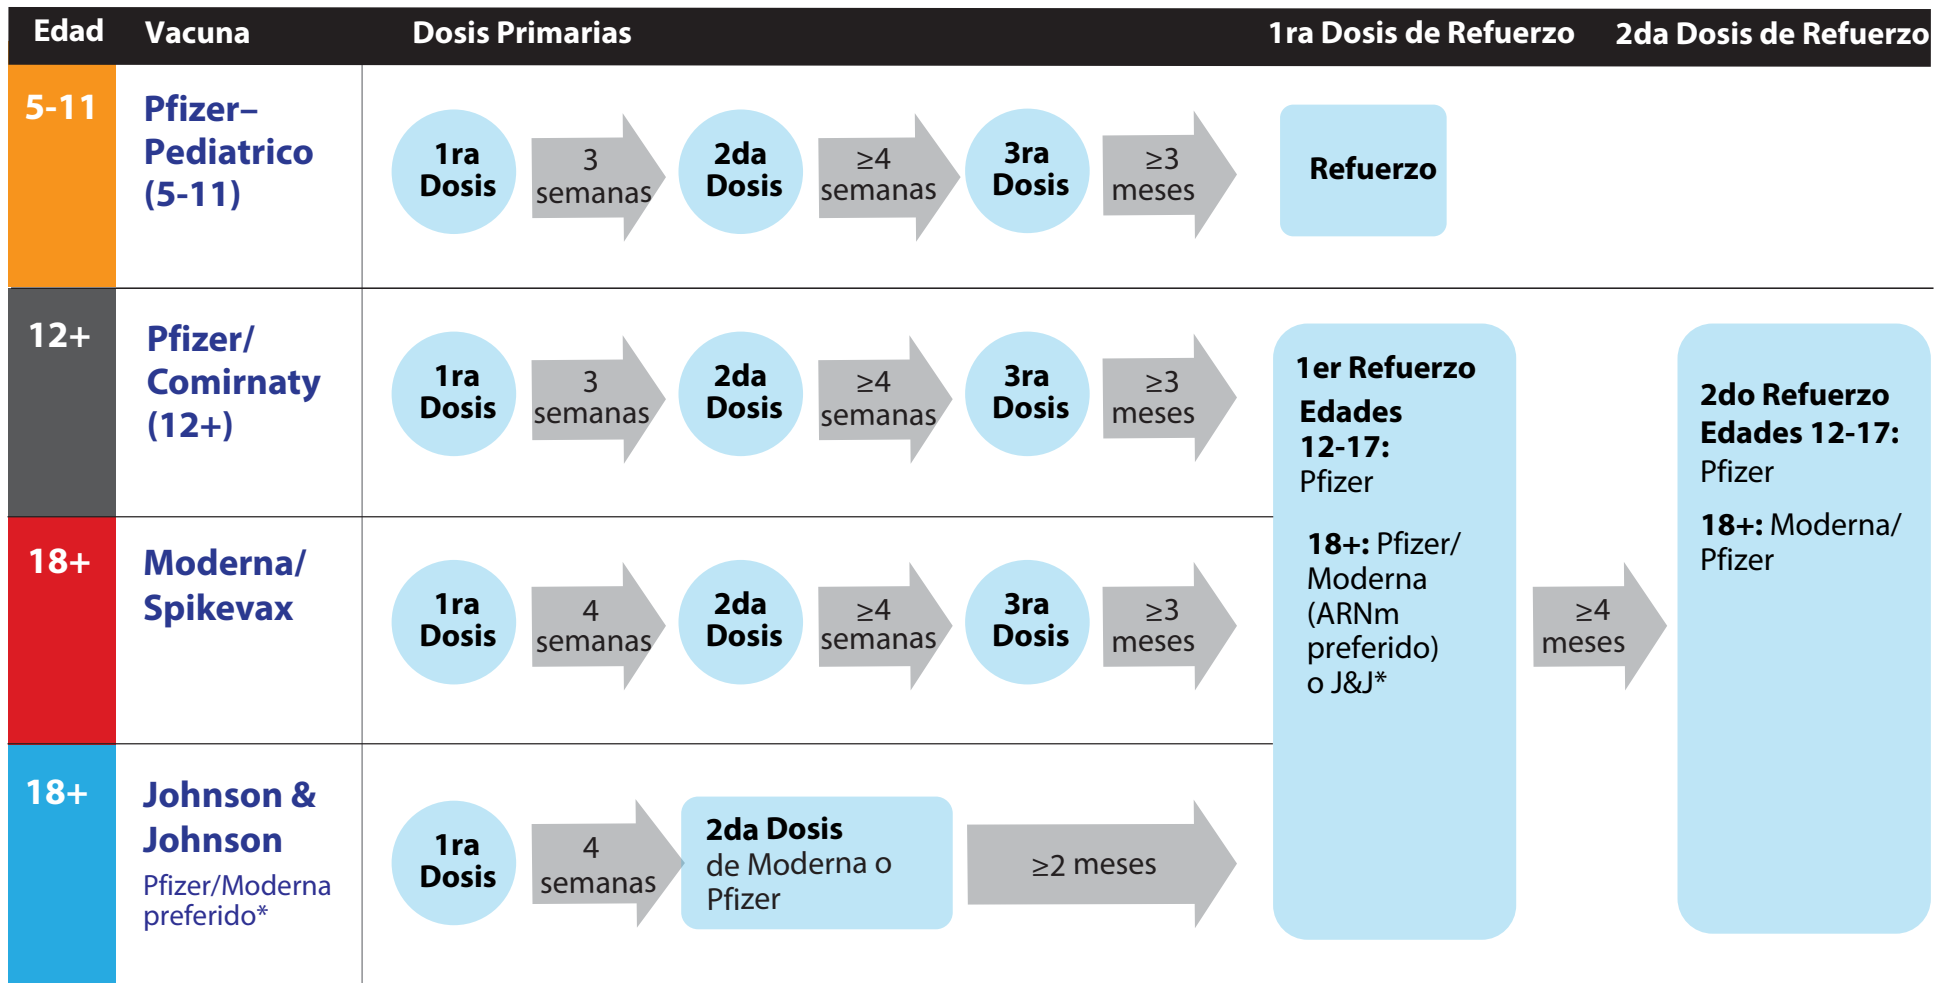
| Edad | Vacuna | Dosis Primarias | 1ra Dosis de Refuerzo | 2da Dosis de Refuerzo |
|---|---|---|---|---|
| 5-11 | Pfizer–Pediatrico (5-11) | 1ra Dosis → 3 semanas → 2da Dosis → ≥4 semanas → 3ra Dosis → ≥3 meses | Refuerzo | |
| 12+ | Pfizer/ Comirnaty (12+) | 1ra Dosis → 3 semanas → 2da Dosis → ≥4 semanas → 3ra Dosis → ≥3 meses | 1er Refuerzo Edades 12-17: Pfizer 18+: Pfizer/ Moderna (ARNm preferido) o J&J* → ≥4 meses | 2do Refuerzo Edades 12-17: Pfizer 18+: Moderna/ Pfizer |
| 18+ | Moderna/ Spikevax | 1ra Dosis → 4 semanas → 2da Dosis → ≥4 semanas → 3ra Dosis → ≥3 meses | | |
| 18+ | Johnson & Johnson Pfizer/Moderna preferido* | 1ra Dosis → 4 semanas → 2da Dosis de Moderna o Pfizer → ≥2 meses | | |